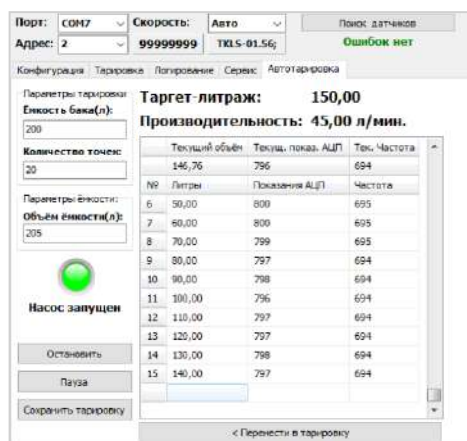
Порт: COM7
Скорость: Авто
Поиск датчиков
Адрес: 2
99999999
TKLS-01.56;
Ошибок нет

Конфигурация | Тарировка | Логирование | Сервис | Автотарировка

Параметры тарировки
Ёмкость бака(л):
200
Количество точек:
20
Параметры ёмкости:
Объём ёмкости(л):
205

Насос запущен

Остановить
Пауза
Сохранить тарировку

Таргет-литраж: 150,00
Производительность: 45,00 л/мин.

| | Текущий объём | Текущ. показ. АЦП | Тек. Частота |
|---|---|---|---|
| | 146,76 | 796 | 694 |
| № | Литры | Показания АЦП | Частота |
| 6 | 50,00 | 800 | 695 |
| 7 | 60,00 | 800 | 695 |
| 8 | 70,00 | 799 | 695 |
| 9 | 80,00 | 797 | 694 |
| 10 | 90,00 | 798 | 694 |
| 11 | 100,00 | 796 | 694 |
| 12 | 110,00 | 797 | 694 |
| 13 | 120,00 | 797 | 694 |
| 14 | 130,00 | 798 | 694 |
| 15 | 140,00 | 797 | 694 |

< Перенести в тарировку